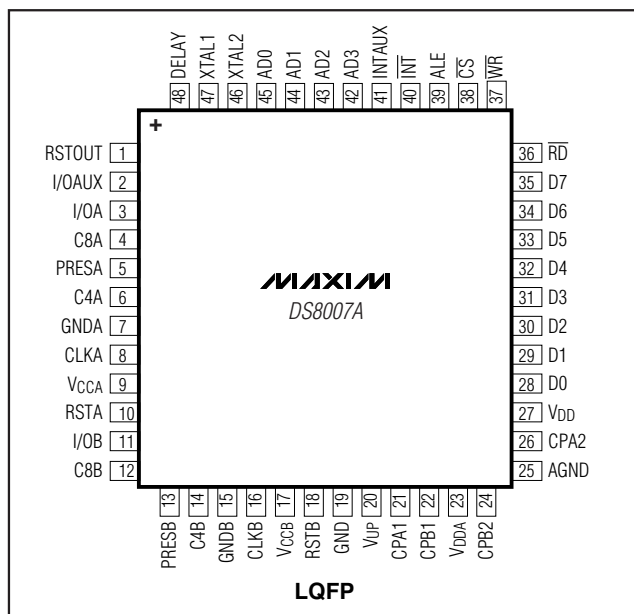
48 DELAY
47 XTAL1
46 XTAL2
45 AD0
44 AD1
43 AD2
42 AD3
41 INTAUX
40 $\overline{INT}$
39 ALE
38 $\overline{CS}$
37 $\overline{WR}$

+

RSTOUT 1
I/OAUX 2
I/OA 3
C8A 4
PRESA 5
C4A 6
GNDA 7
CLKA 8
$V_{CCA}$ 9
RSTA 10
I/OB 11
C8B 12

MAXIM
DS8007A

36 $\overline{RD}$
35 D7
34 D6
33 D5
32 D4
31 D3
30 D2
29 D1
28 D0
27 $V_{DD}$
26 CPA2
25 AGND

13 PRESB
14 C4B
15 GNDB
16 CLKB
17 $V_{CCB}$
18 RSTB
19 GND
20 $V_{UP}$
21 CPA1
22 CPB1
23 $V_{DDA}$
24 CPB2

LQFP